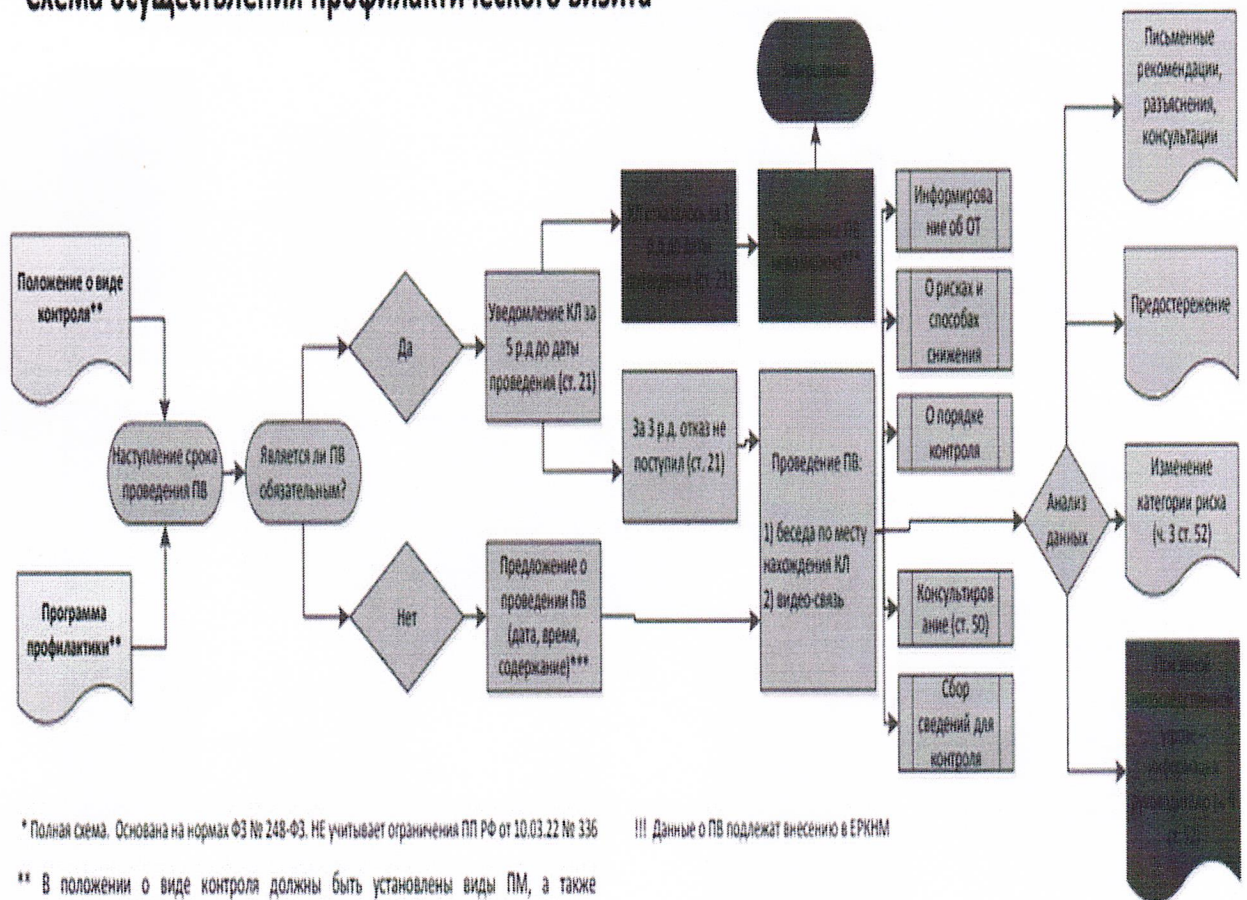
Схема осуществления профилактического визита

Положение о виде контроля**

Программа профилактики**

Наступление срока проведения ПВ

Является ли ПВ обязательным?

Да

Нет

Уведомление КЛ за 5 р.д до даты проведения (ст. 21)

Предложение о проведении ПВ (дата, время, содержание)***

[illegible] за 3 р.д до даты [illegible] (ст. 21)

За 3 р.д. отказ не поступил (ст. 21)

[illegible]

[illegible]

Проведение ПВ.

1) беседа по месту нахождения КЛ
2) видео-связь

Информирование об ОТ

О рисках и способах снижения

О порядке контроля

Консультирование (ст. 50)

Сбор сведений для контроля

Анализ данных

Письменные рекомендации, разъяснения, консультации

Предостережение

Изменение категории риска (ч. 3 ст. 52)

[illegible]

* Полная схема. Основана на нормах ФЗ № 248-ФЗ. НЕ учитывает ограничения ПП РФ от 10.03.22 № 336

!!! Данные о ПВ подлежат внесению в ЕРКНМ

** В положении о виде контроля должны быть установлены виды ПМ, а также